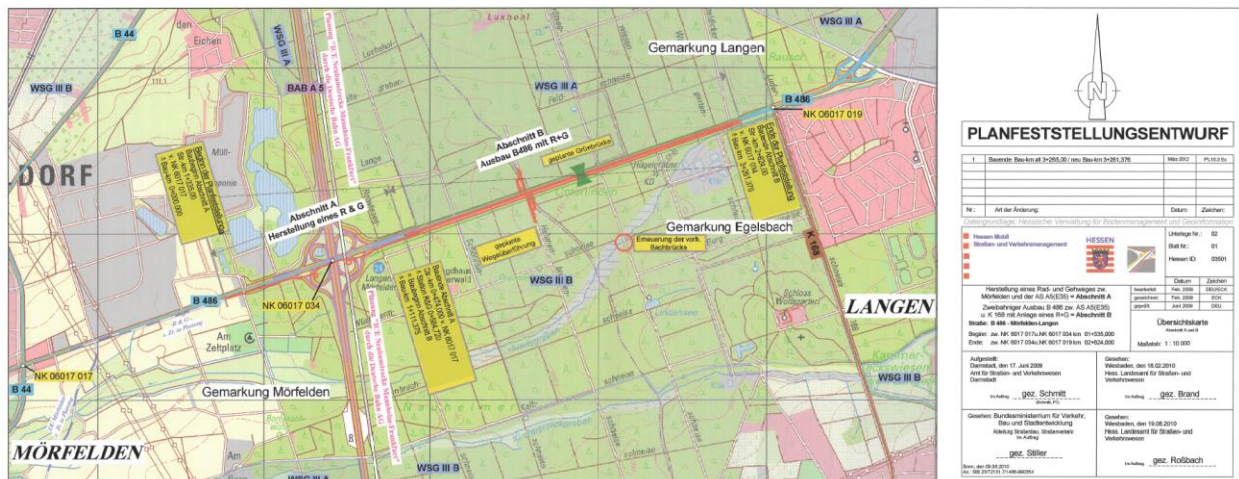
B 44
WSG III B
DORF
BAB A 5
WSG III A
Gemarkung Langen
B 486
NK 06017 019
WSG III A
Abschnitt B
Ausbau B486 mit R+G
geplante Grünbrücke
Abschnitt A
Herstellung eines R & G
geplante Wegeüberführung
Erneuerung der vorh. Bachbrücke
Gemarkung Egelsbach
K 168
WSG III B
B 486
NK 06017 034
LANGEN
NK 06017 017
Am Zeltplatz
Gemarkung Mörfelden
WSG III B
B 44
MÖRFELDEN
WSG III B
WSG III B
Luxhof
Eichen

N

PLANFESTSTELLUNGSENTWURF

| 1 | Bauende: Bau-km alt 3+265,00 / neu Bau-km 3+261,376 | März 2012 | |
|---|---|---|---|
| Nr.: | Art der Änderung: | Datum: | Zeichen: |

Hessen Mobil Straßen- und Verkehrsmanagement
HESSEN
Unterlage Nr.: 02
Blatt Nr.: 01
Hessen ID: 03501

Herstellung eines Rad- und Gehweges zw. Mörfelden und der AS AS(E35) = Abschnitt A
Zweibahniger Ausbau B 486 zw. AS AS(E35) u. K 168 mit Anlage eines R+G = Abschnitt B
Straße: B 486 - Mörfelden-Langen
Beginn: zw. NK 6017 017u.NK 6017 034 km 01+535,000
Ende: zw. NK 6017 034u.NK 6017 019 km 02+624,000

| | Datum | Zeichen |
|---|---|---|
| bearbeitet | Febr. 2009 | |
| gezeichnet | Febr. 2009 | ECK |
| geprüft | Juni 2009 | DEU |

Übersichtskarte
Maßstab: 1 : 10 000

Aufgestellt: Darmstadt, den 17. Juni 2009 Amt für Straßen- und Verkehrswesen Darmstadt
Im Auftrag gez. Schmitt

Gesehen: Wiesbaden, den 18.02.2010 Hess. Landesamt für Straßen- und Verkehrswesen
Im Auftrag gez. Brand

Gesehen: Bundesministerium für Verkehr, Bau und Stadtentwicklung
Im Auftrag
gez. Stiller

Gesehen: Wiesbaden, den 19.08.2010 Hess. Landesamt für Straßen- und Verkehrswesen
Im Auftrag gez. Roßbach